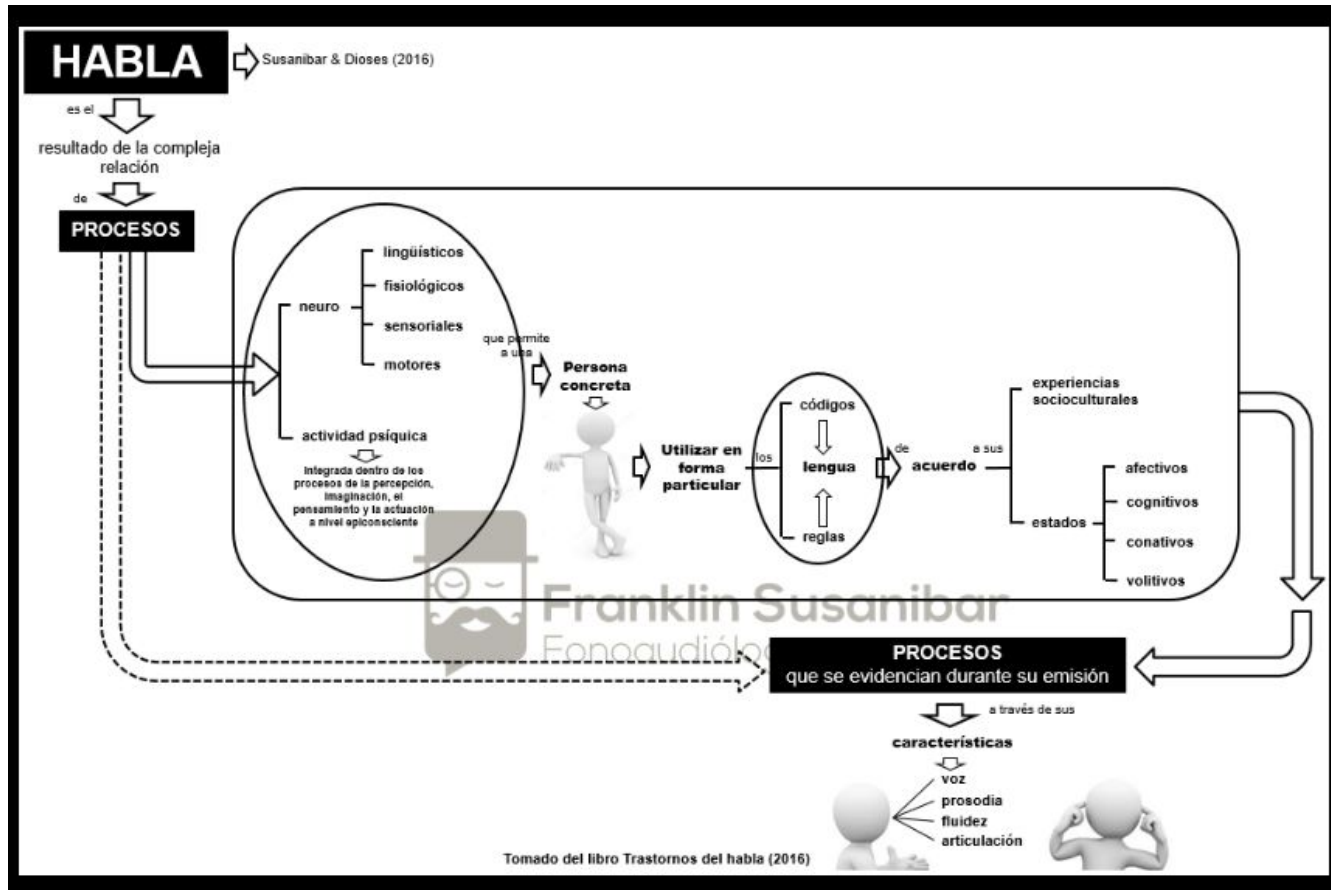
HABLA

Susanibar & Dioses (2016)

es el

resultado de la compleja relación

de

PROCESOS

neuro

lingüísticos

fisiológicos

sensoriales

motores

actividad psíquica

Integrada dentro de los procesos de la percepción, imaginación, el pensamiento y la actuación a nivel epiconsciente

que permite a una

Persona concreta

Utilizar en forma particular

los

códigos

lengua

reglas

de

acuerdo

a sus

experiencias socioculturales

estados

afectivos

cognitivos

conativos

volitivos

Franklin Susanibar

Fonoaudiólo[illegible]

PROCESOS
que se evidencian durante su emisión

a través de sus

características

voz

prosodia

fluidez

articulación

Tomado del libro Trastornos del habla (2016)